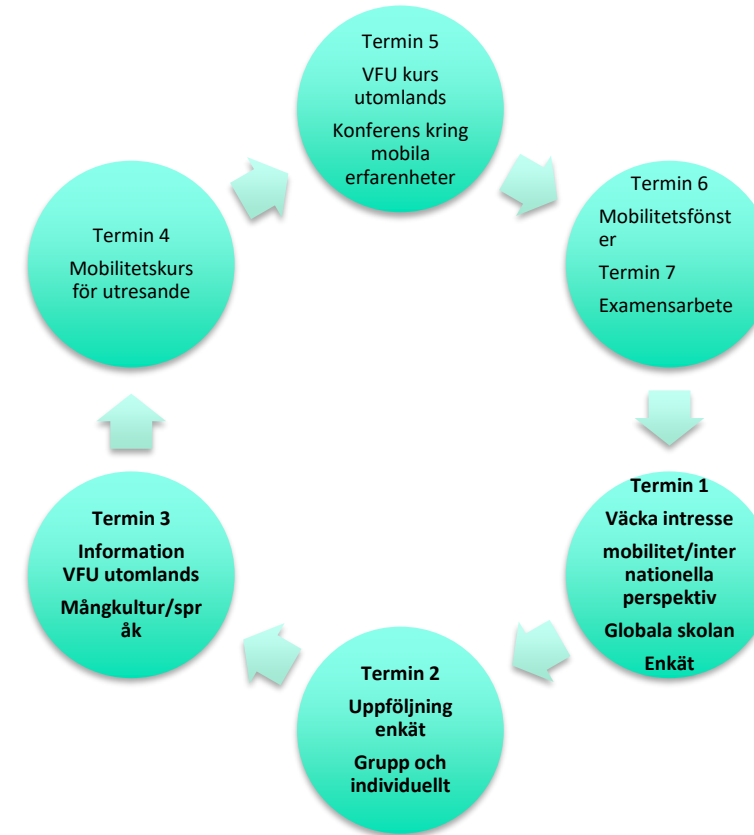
Termin 5

VFU kurs utomlands

Konferens kring mobila erfarenheter

Termin 6

Mobilitetsfönster

Termin 7

Examensarbete

Termin 1

Väcka intresse

mobilitet/internationella perspektiv

Globala skolan

Enkät

Termin 2

Uppföljning enkät

Grupp och individuellt

Termin 3

Information VFU utomlands

Mångkultur/språk

Termin 4

Mobilitetskurs för utresande